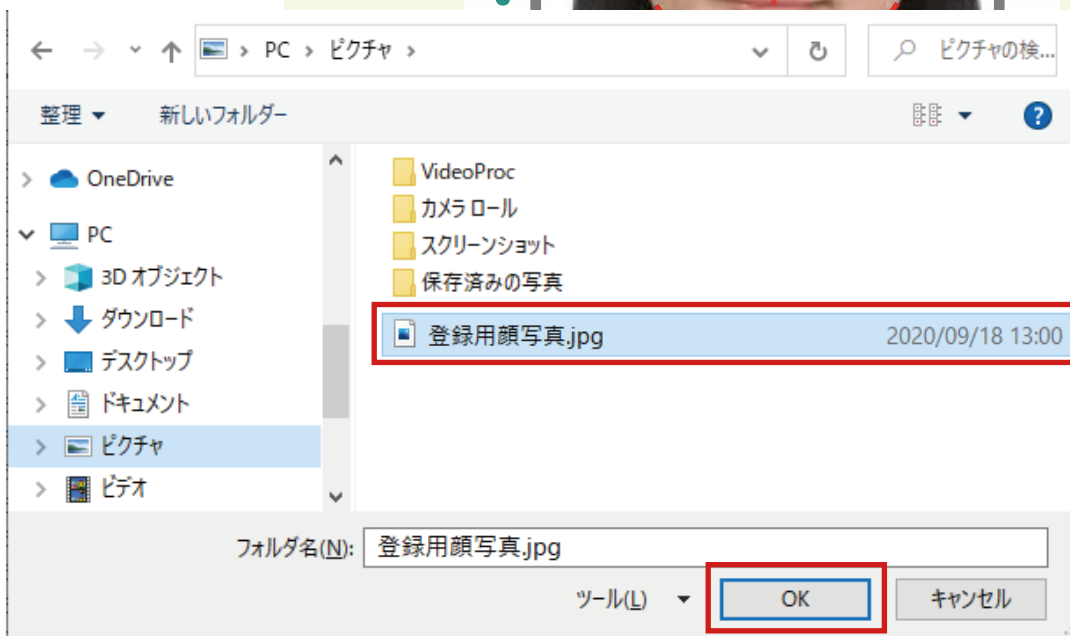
PC › ピクチャ ›

ピクチャの検...

整理 ▾ 新しいフォルダー

OneDrive
PC
3D オブジェクト
ダウンロード
デスクトップ
ドキュメント
ピクチャ
ビデオ

VideoProc
カメラ ロール
スクリーンショット
保存済みの写真
登録用顔写真.jpg 2020/09/18 13:00

フォルダ名(N): 登録用顔写真.jpg

ツール(L) ▾ OK キャンセル